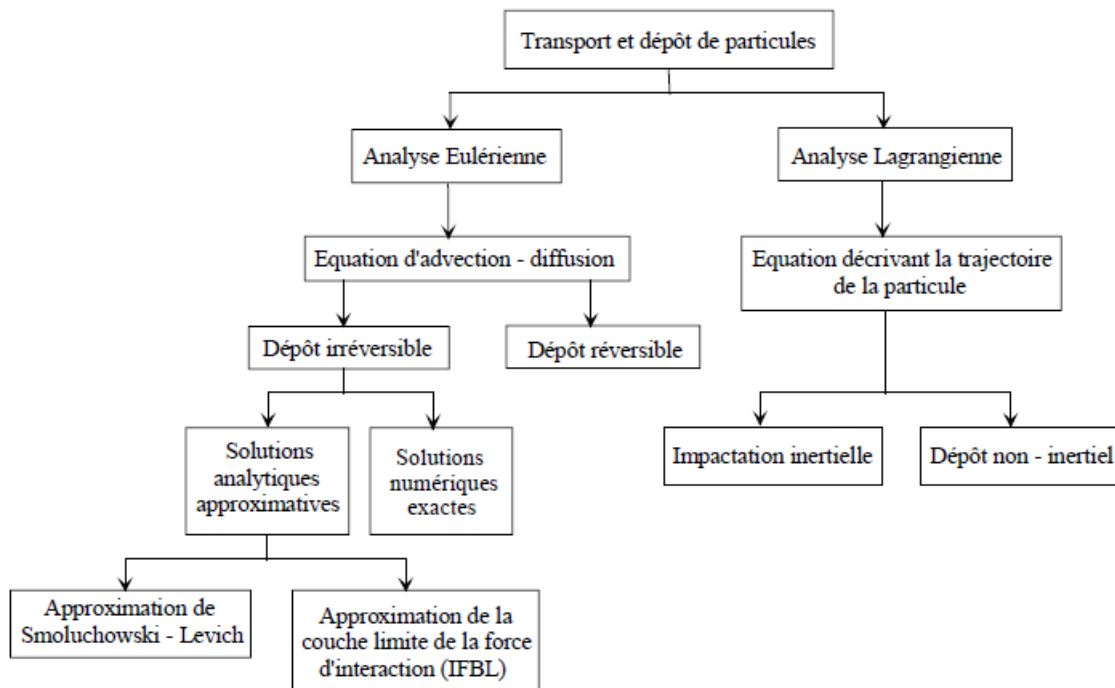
Transport et dépôt de particules

Analyse Eulérienne

Analyse Lagrangienne

Equation d'advection - diffusion

Equation décrivant la trajectoire de la particule

Dépôt irréversible

Dépôt réversible

Solutions analytiques approximatives

Solutions numériques exactes

Impactation inertielle

Dépôt non - inertiel

Approximation de Smoluchowski - Levich

Approximation de la couche limite de la force d'interaction (IFBL)